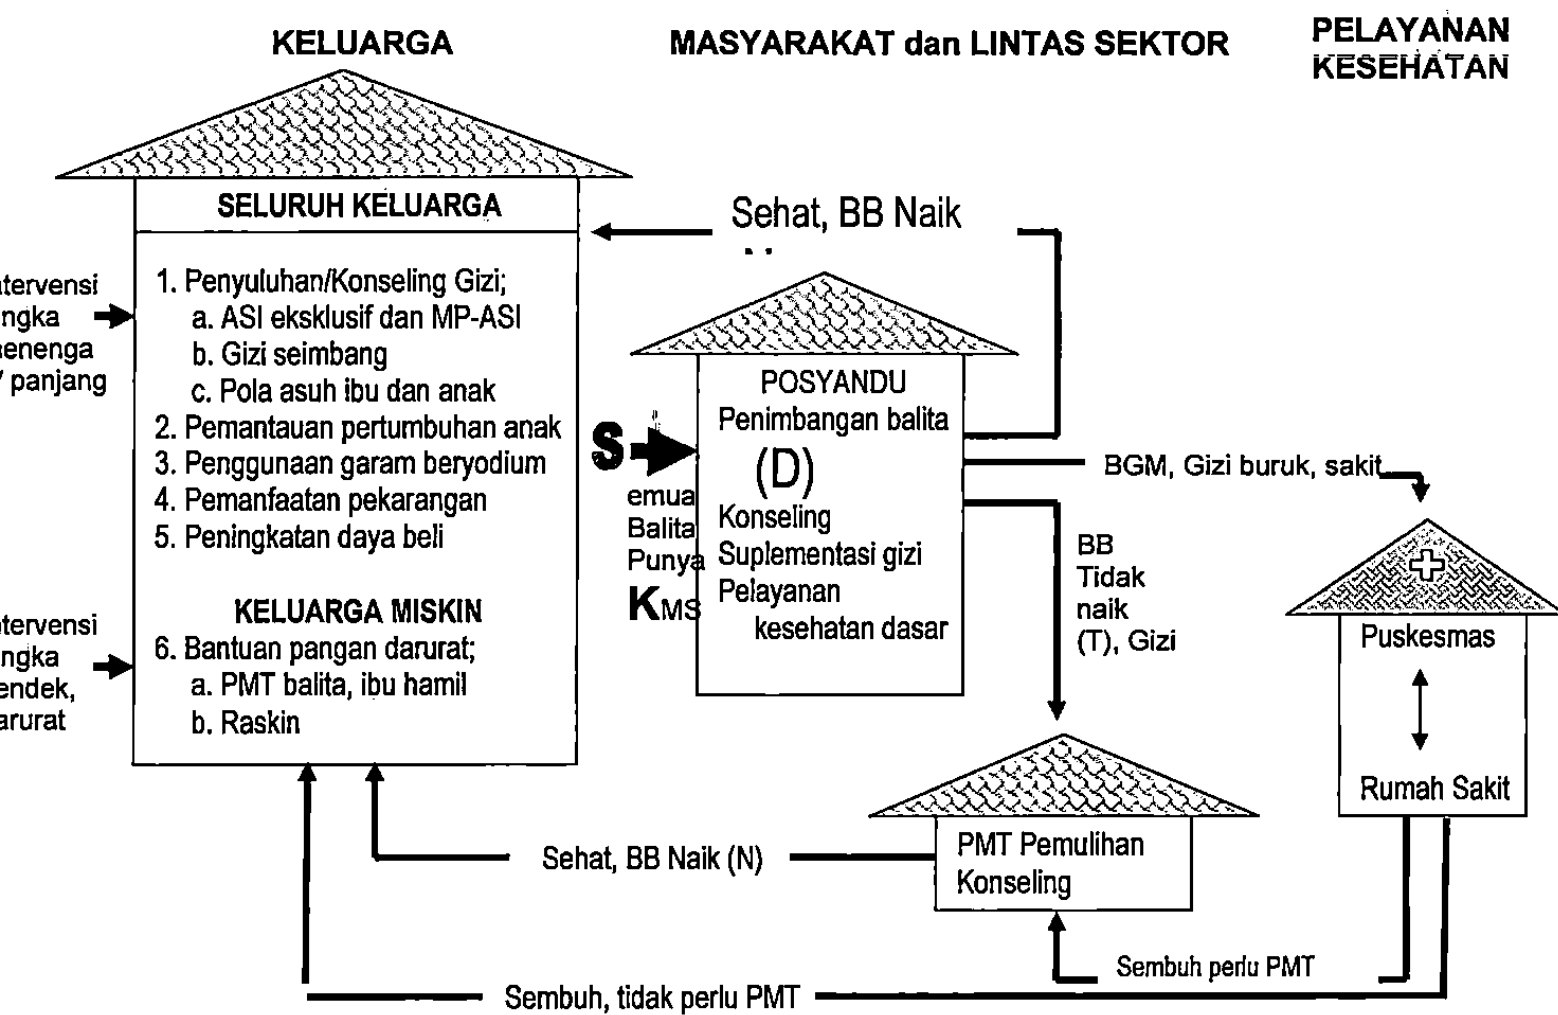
KELUARGA

MASYARAKAT dan LINTAS SEKTOR

PELAYANAN KESEHATAN

SELURUH KELUARGA

1. Penyuluhan/Konseling Gizi;
a. ASI eksklusif dan MP-ASI
b. Gizi seimbang
c. Pola asuh ibu dan anak
2. Pemantauan pertumbuhan anak
3. Penggunaan garam beryodium
4. Pemanfaatan pekarangan
5. Peningkatan daya beli

KELUARGA MISKIN
6. Bantuan pangan darurat;
a. PMT balita, ibu hamil
b. Raskin

ntervensi ngka enenga / panjang

ntervensi ngka endek, arurat

Sehat, BB Naik

POSYANDU
Penimbangan balita
(D)
Konseling
Suplementasi gizi
Pelayanan
kesehatan dasar

S emua Balita Punya KMS

BGM, Gizi buruk, sakit

BB Tidak naik (T), Gizi

Puskesmas

Rumah Sakit

PMT Pemulihan
Konseling

Sehat, BB Naik (N)

Sembuh perlu PMT

Sembuh, tidak perlu PMT